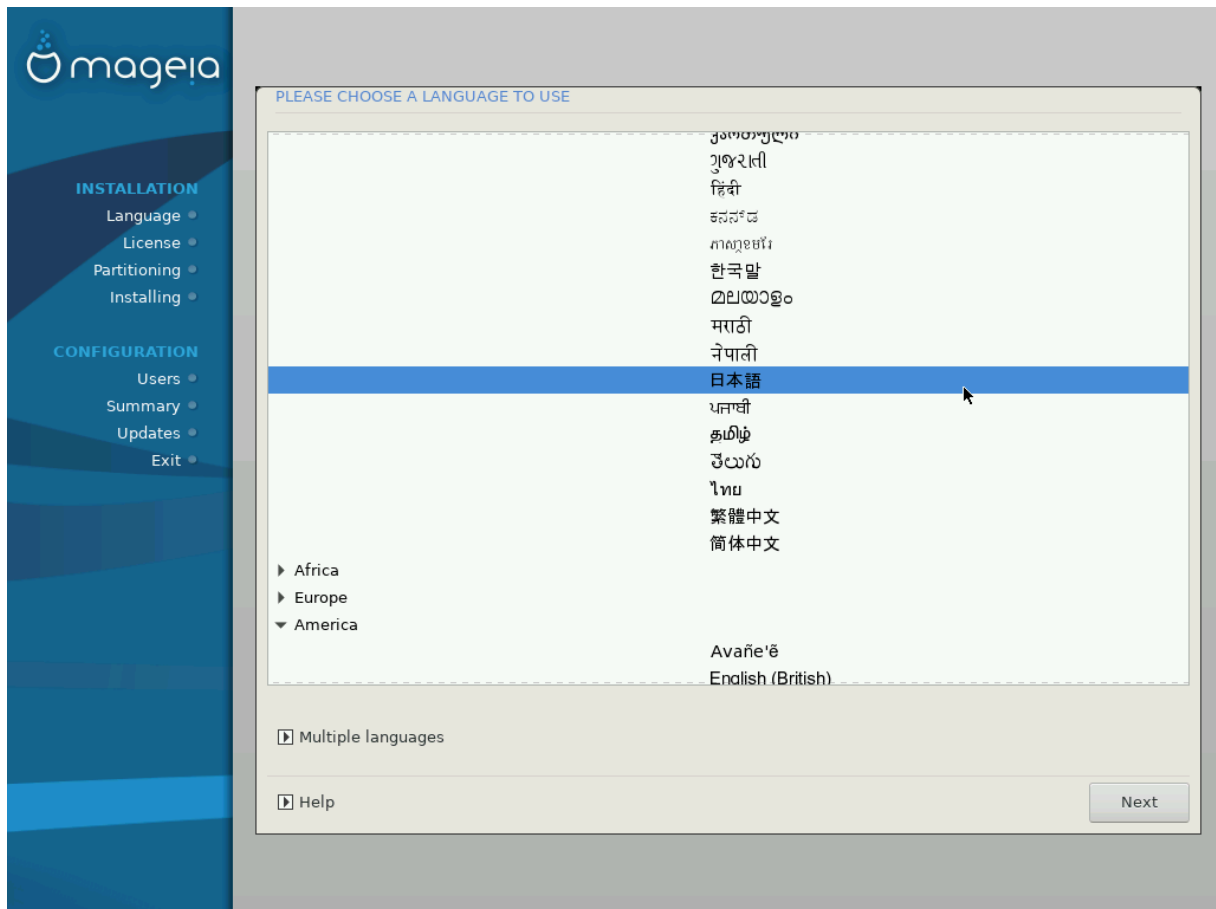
mageia

INSTALLATION
Language
License
Partitioning
Installing

CONFIGURATION
Users
Summary
Updates
Exit

PLEASE CHOOSE A LANGUAGE TO USE

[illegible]
ગુજરાતી
हिंदी
ಕನ್ನಡ
ភាសាខ្មែរ
한국말
മലയാളം
मराठी
नेपाली
日本語
ਪਜਾਬੀ
தமிழ்
తెలుగు
ไทย
繁體中文
简体中文
Africa
Europe
America
Avañe'ẽ
English (British)

Multiple languages

Help

Next